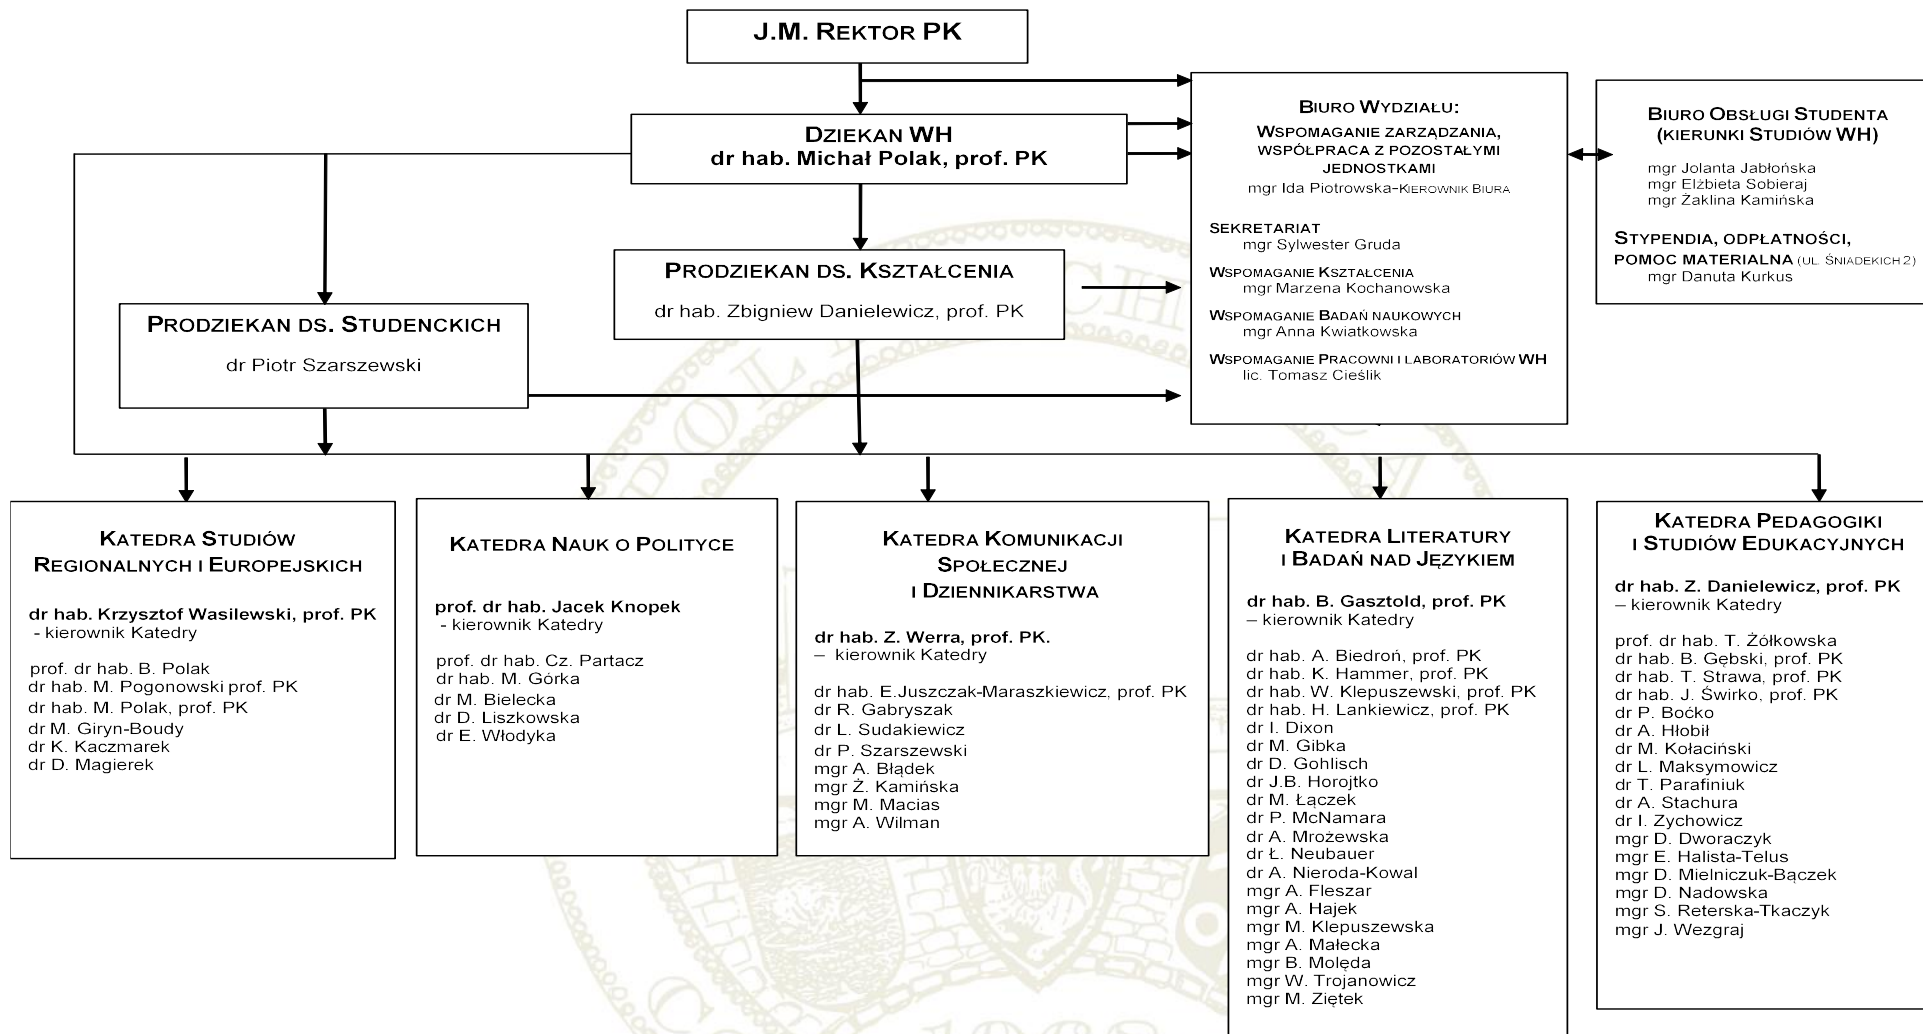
J.M. REKTOR PK

DZIEKAN WH
dr hab. Michał Polak, prof. PK

BIURO WYDZIAŁU:
WSPOMAGANIE ZARZĄDZANIA, WSPÓŁPRACA Z POZOSTAŁYMI JEDNOSTKAMI
mgr Ida Piotrowska-KIEROWNIK BIURA

SEKRETARIAT
mgr Sylwester Gruda

WSPOMAGANIE KSZTAŁCENIA
mgr Marzena Kochanowska

WSPOMAGANIE BADAŃ NAUKOWYCH
mgr Anna Kwiatkowska

WSPOMAGANIE PRACOWNI I LABORATORIÓW WH
lic. Tomasz Cieślik

BIURO OBSŁUGI STUDENTA
(KIERUNKI STUDIÓW WH)
mgr Jolanta Jabłońska
mgr Elżbieta Sobieraj
mgr Żaklina Kamińska

STYPENDIA, ODPŁATNOŚCI, POMOC MATERIALNA (UL. ŚNIADEKICH 2)
mgr Danuta Kurkus

PRODZIEKAN DS. KSZTAŁCENIA
dr hab. Zbigniew Danielewicz, prof. PK

PRODZIEKAN DS. STUDENCKICH
dr Piotr Szarszewski

KATEDRA STUDIÓW REGIONALNYCH I EUROPEJSKICH
dr hab. Krzysztof Wasilewski, prof. PK
- kierownik Katedry
prof. dr hab. B. Polak
dr hab. M. Pogonowski prof. PK
dr hab. M. Polak, prof. PK
dr M. Giryn-Boudy
dr K. Kaczmarek
dr D. Magierek

KATEDRA NAUK O POLITYCE
prof. dr hab. Jacek Knopek
- kierownik Katedry
prof. dr hab. Cz. Partacz
dr hab. M. Górka
dr M. Bielecka
dr D. Liszkowska
dr E. Włodyka

KATEDRA KOMUNIKACJI SPOŁECZNEJ I DZIENNIKARSTWA
dr hab. Z. Werra, prof. PK.
– kierownik Katedry
dr hab. E.Juszczak-Maraszkiewicz, prof. PK
dr R. Gabryszak
dr L. Sudakiewicz
dr P. Szarszewski
mgr A. Błądek
mgr Ż. Kamińska
mgr M. Macias
mgr A. Wilman

KATEDRA LITERATURY I BADAŃ NAD JĘZYKIEM
dr hab. B. Gasztold, prof. PK
– kierownik Katedry
dr hab. A. Biedroń, prof. PK
dr hab. K. Hammer, prof. PK
dr hab. W. Klepuszewski, prof. PK
dr hab. H. Lankiewicz, prof. PK
dr I. Dixon
dr M. Gibka
dr D. Gohlisch
dr J.B. Horojtko
dr M. Łączek
dr P. McNamara
dr A. Mrozewska
dr Ł. Neubauer
dr A. Nieroda-Kowal
mgr A. Fleszar
mgr A. Hajek
mgr M. Klepuszewska
mgr A. Małecka
mgr B. Molęda
mgr W. Trojanowicz
mgr M. Ziętek

KATEDRA PEDAGOGIKI I STUDIÓW EDUKACYJNYCH
dr hab. Z. Danielewicz, prof. PK
– kierownik Katedry
prof. dr hab. T. Żółkowska
dr hab. B. Gębski, prof. PK
dr hab. T. Strawa, prof. PK
dr hab. J. Świrko, prof. PK
dr P. Boćko
dr A. Hłobił
dr M. Kołaciński
dr L. Maksymowicz
dr T. Parafiniuk
dr A. Stachura
dr I. Zychowicz
mgr D. Dworaczyk
mgr E. Halista-Telus
mgr D. Mielniczuk-Bączek
mgr D. Nadowska
mgr S. Reterska-Tkaczyk
mgr J. Wezgraj